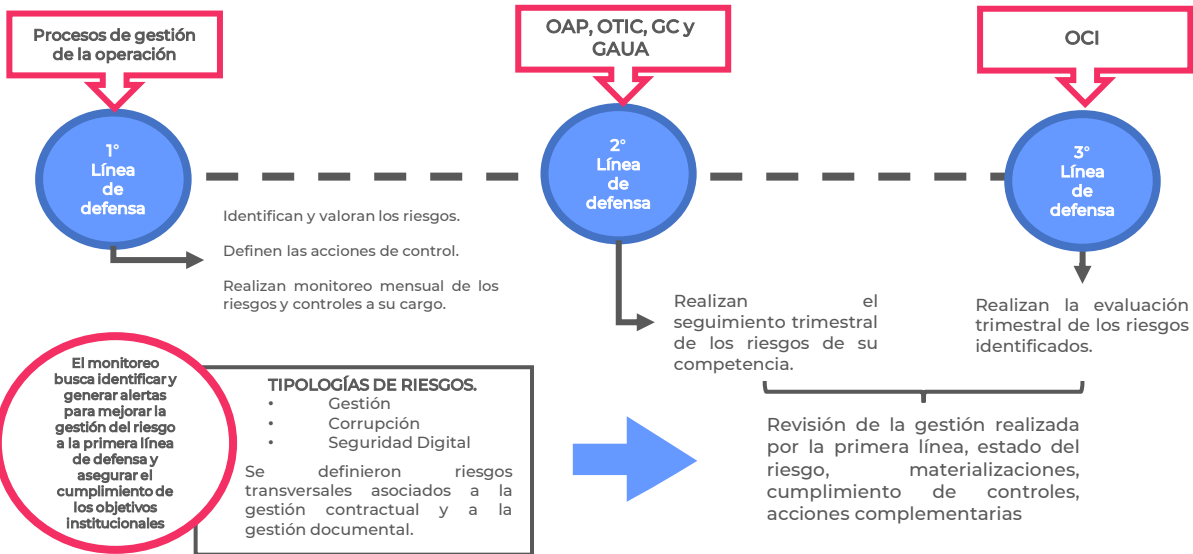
Procesos de gestión de la operación

OAP, OTIC, GC y GAUA

OCI

1°
Línea
de
defensa

2°
Línea
de
defensa

3°
Línea
de
defensa

Identifican y valoran los riesgos.

Definen las acciones de control.

Realizan monitoreo mensual de los riesgos y controles a su cargo.

Realizan el seguimiento trimestral de los riesgos de su competencia.

Realizan la evaluación trimestral de los riesgos identificados.

El monitoreo busca identificar y generar alertas para mejorar la gestión del riesgo a la primera línea de defensa y asegurar el cumplimiento de los objetivos institucionales

TIPOLOGÍAS DE RIESGOS.
• Gestión
• Corrupción
• Seguridad Digital

Se definieron riesgos transversales asociados a la gestión contractual y a la gestión documental.

Revisión de la gestión realizada por la primera línea, estado del riesgo, materializaciones, cumplimiento de controles, acciones complementarias